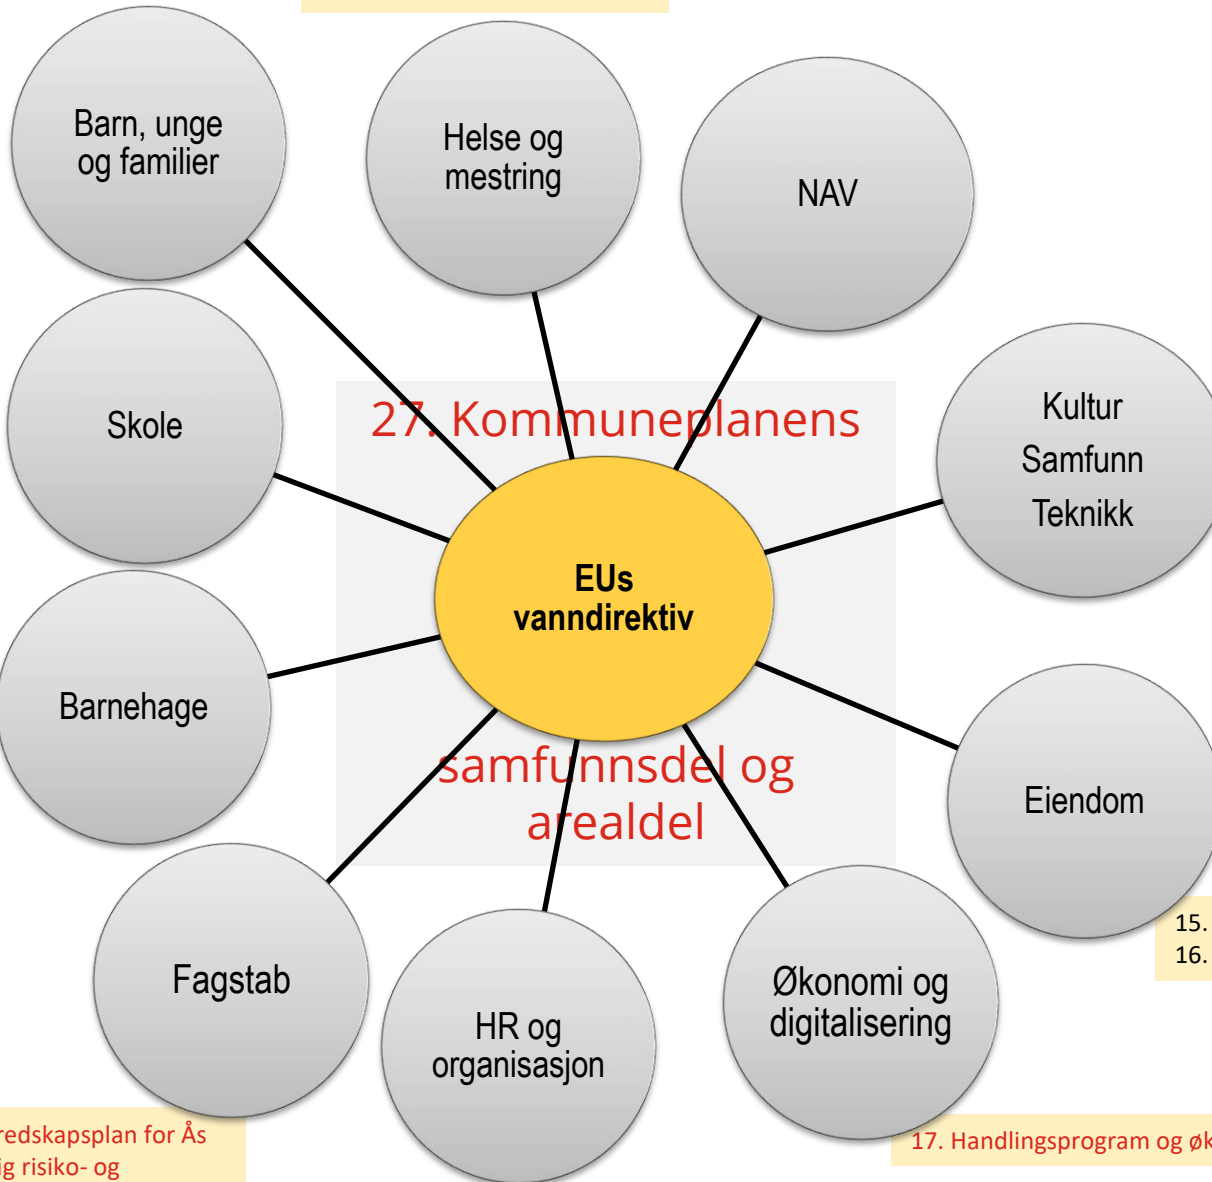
Barn, unge og familier

Helse og mestring

NAV

Skole

27. Kommuneplanens

Kultur
Samfunn
Teknikk

EUs vanndirektiv

Barnehage

samfunnsdel og arealdel

Eiendom

15.
16.

Fagstab

HR og organisasjon

Økonomi og digitalisering

redskapsplan for Ås
ig risiko- og

17. Handlingsprogram og øk